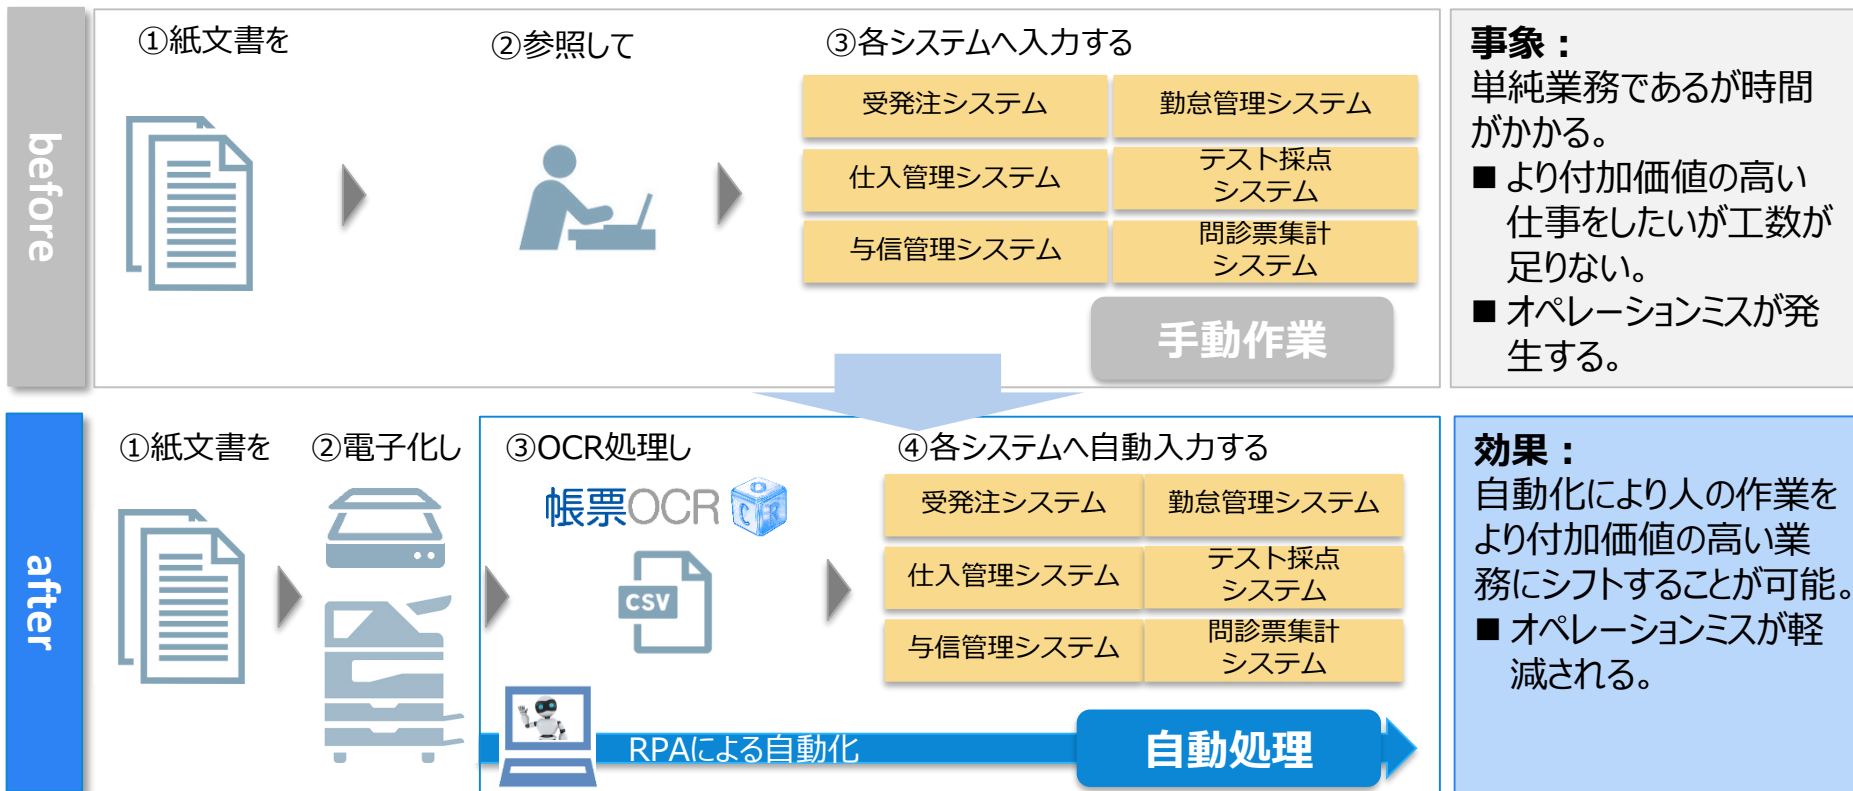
before

①紙文書を

②参照して

③各システムへ入力する

| 受発注システム | 勤怠管理システム |
|---|---|
| 仕入管理システム | テスト採点システム |
| 与信管理システム | 問診票集計システム |

手動作業

事象：
単純業務であるが時間がかかる。
■ より付加価値の高い仕事をしたいが工数が足りない。
■ オペレーションミスが発生する。

after

①紙文書を

②電子化し

③OCR処理し

帳票OCR

CSV

④各システムへ自動入力する

| 受発注システム | 勤怠管理システム |
|---|---|
| 仕入管理システム | テスト採点システム |
| 与信管理システム | 問診票集計システム |

RPAによる自動化

自動処理

効果：
自動化により人の作業をより付加価値の高い業務にシフトすることが可能。
■ オペレーションミスが軽減される。